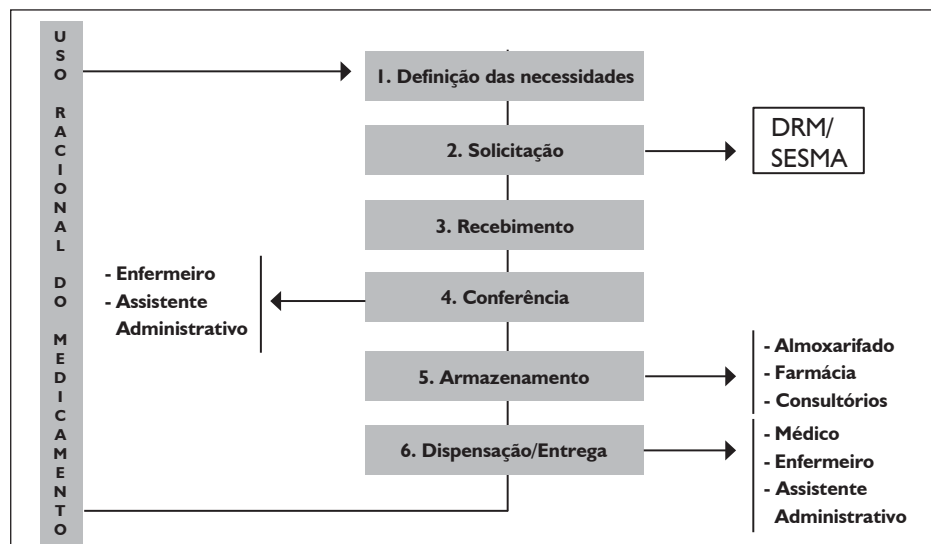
USO RACIONAL DO MEDICAMENTO

1. Definição das necessidades

2. Solicitação

DRM/ SESMA

3. Recebimento

- Enfermeiro
- Assistente Administrativo

4. Conferência

5. Armazenamento

- Almoxarifado
- Farmácia
- Consultórios

6. Dispensação/Entrega

- Médico
- Enfermeiro
- Assistente Administrativo